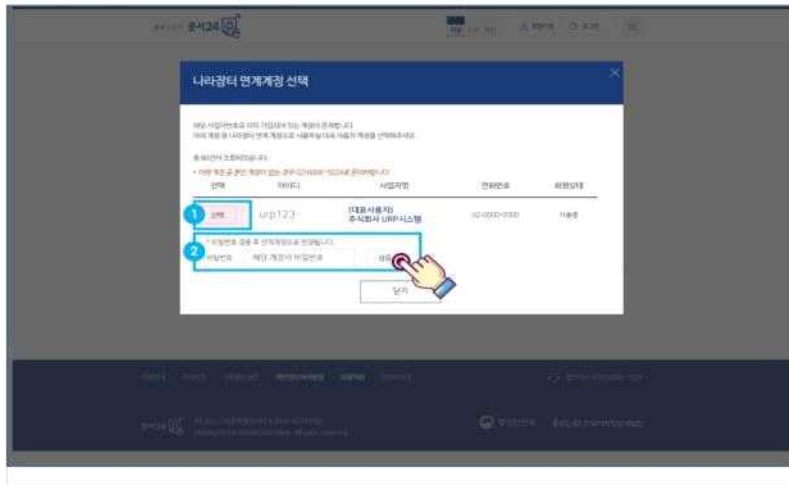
문서24

나라장터 연계계정 선택

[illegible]

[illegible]

| 선택 | 아이디 | 사업자명 | 전화번호 | 회원상태 |
|---|---|---|---|---|
| 선택 | urp123 | (대표사용자) 주식회사 URP시스템 | 02-0000-0000 | 사용중 |

1

2

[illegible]

비밀번호 | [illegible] | 확인

닫기

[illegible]

문서24 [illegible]